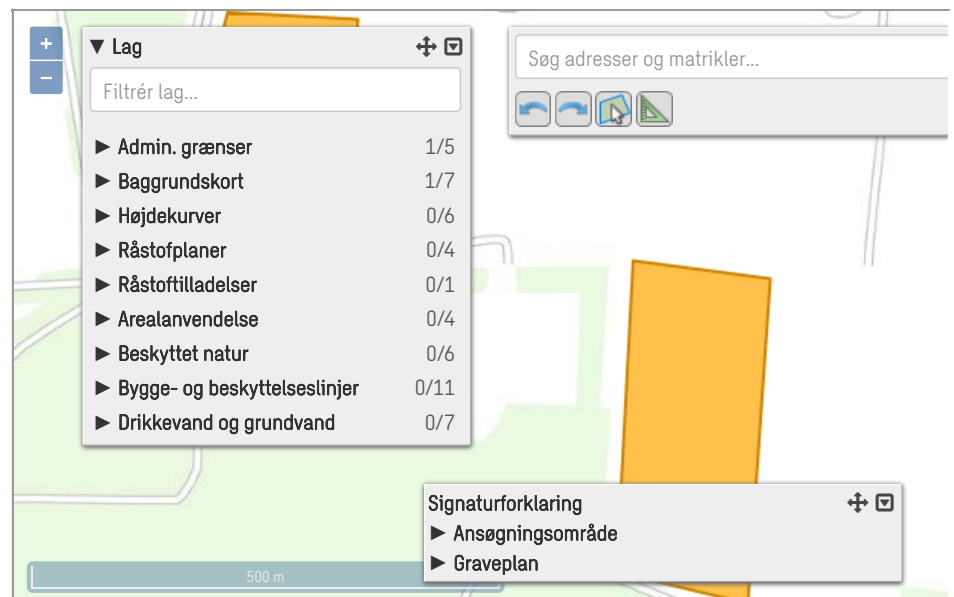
+
−

▼ Lag

Filtrér lag...

► Admin. grænser 1/5
► Baggrundskort 1/7
► Højdekurver 0/6
► Råstofplaner 0/4
► Råstoftilladelser 0/1
► Arealanvendelse 0/4
► Beskyttet natur 0/6
► Bygge- og beskyttelseslinjer 0/11
► Drikkevand og grundvand 0/7

Søg adresser og matrikler...

Signaturforklaring
► Ansøgningsområde
► Graveplan

500 m